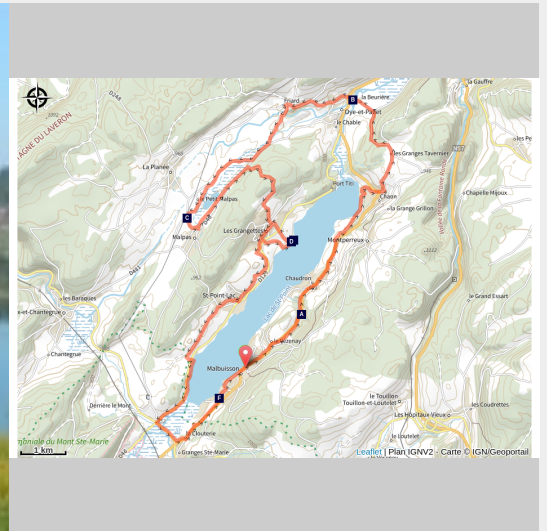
la Gauffre
B
Frasne
la Beunière
Oye-et-Pallet
le Chable
AGNE DU LAVERON
les Granges Taverniers
Port Titi
Chaon
Chapelle Mijoux
la Planée
le Petit Malpas
la Grange Grillon
C
Malpas
Les Grangettes
D
Montperreux
Chaudron
les Baraques
St-Point-Lac
le Grand Essart
et-Chantegrue
A
Chantegrue
le Vuisenay
Malbuisson
Derrière le Mont
le Touillon
Touillon-et-Loutelet
F
les Hôpitaux-Vieux
les Coudrettes
le Loutelet
la Clouterie
Granges Ste-Marie
Régional du Mont Ste-Marie
1 km
Leaflet | Plan IGNV2 - Carte © IGN/Geoportail